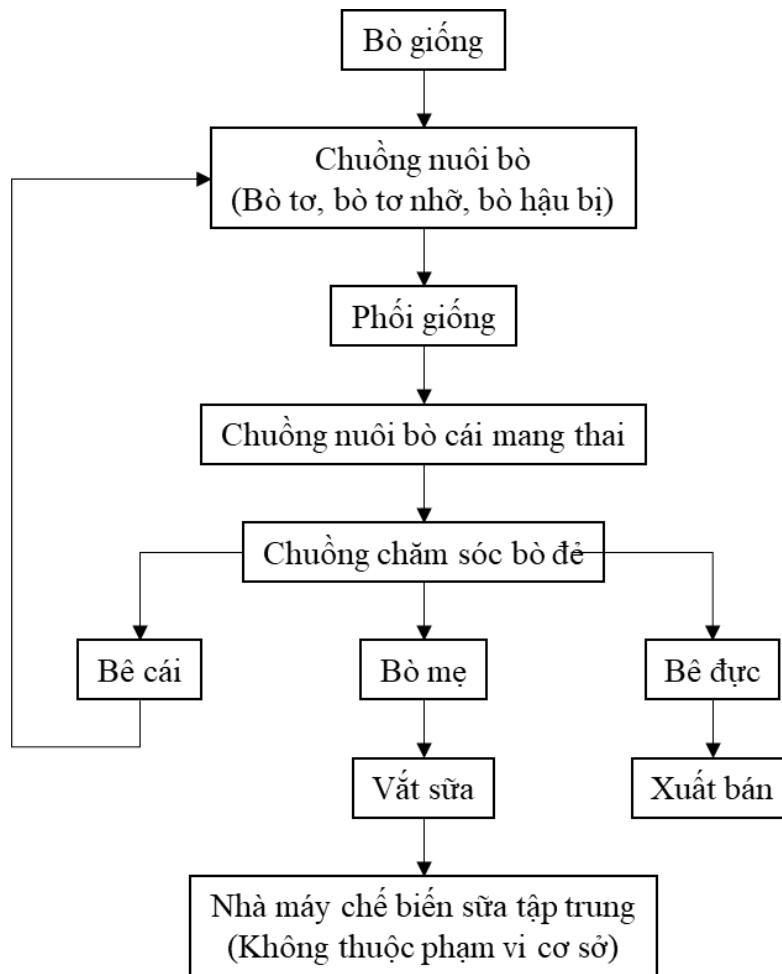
Bò giống

Chuồng nuôi bò
(Bò tơ, bò tơ nhỡ, bò hậu bị)

Phối giống

Chuồng nuôi bò cái mang thai

Chuồng chăm sóc bò đẻ

Bê cái

Bò mẹ

Bê đực

Vắt sữa

Xuất bán

Nhà máy chế biến sữa tập trung
(Không thuộc phạm vi cơ sở)